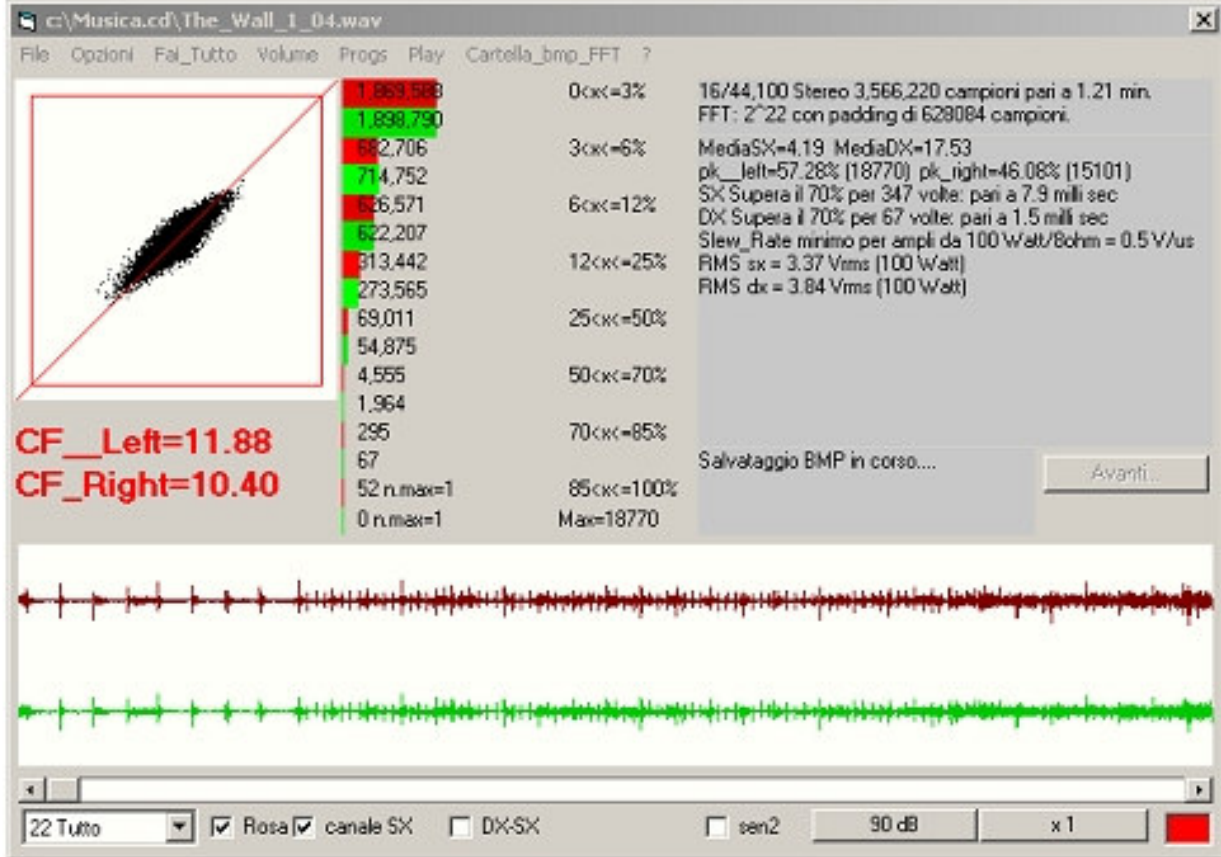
c:\Musica.cd\The_Wall_1_04.wav

File Opzioni Fai_Tutto Volume Progs Play Cartella_bmp_FFT ?

1,869,588
1,898,790
682,706
714,752
626,571
622,207
313,442
273,565
69,011
54,875
4,555
1,964
295
67
52 n.max=1
0 n.max=1

0<x<=3%
3<x<=6%
6<x<=12%
12<x<=25%
25<x<=50%
50<x<=70%
70<x<=85%
85<x<=100%
Max=18770

16/44,100 Stereo 3,566,220 campioni pari a 1.21 min.
FFT: 2^22 con padding di 628084 campioni.

MediaSX=4.19 MediaDX=17.53
pk__left=57.28% (18770) pk_right=46.08% (15101)
SX Supera il 70% per 347 volte: pari a 7.9 milli sec
DX Supera il 70% per 67 volte: pari a 1.5 milli sec
Slew_Rate minimo per ampli da 100 Watt/8ohm = 0.5 V/us
RMS sx = 3.37 Vrms (100 Watt)
RMS dx = 3.84 Vrms (100 Watt)

CF__Left=11.88
CF_Right=10.40

Salvataggio BMP in corso....

Avanti...

22 Tutto
Rosa canale SX DX-SX sen2 90 dB x1